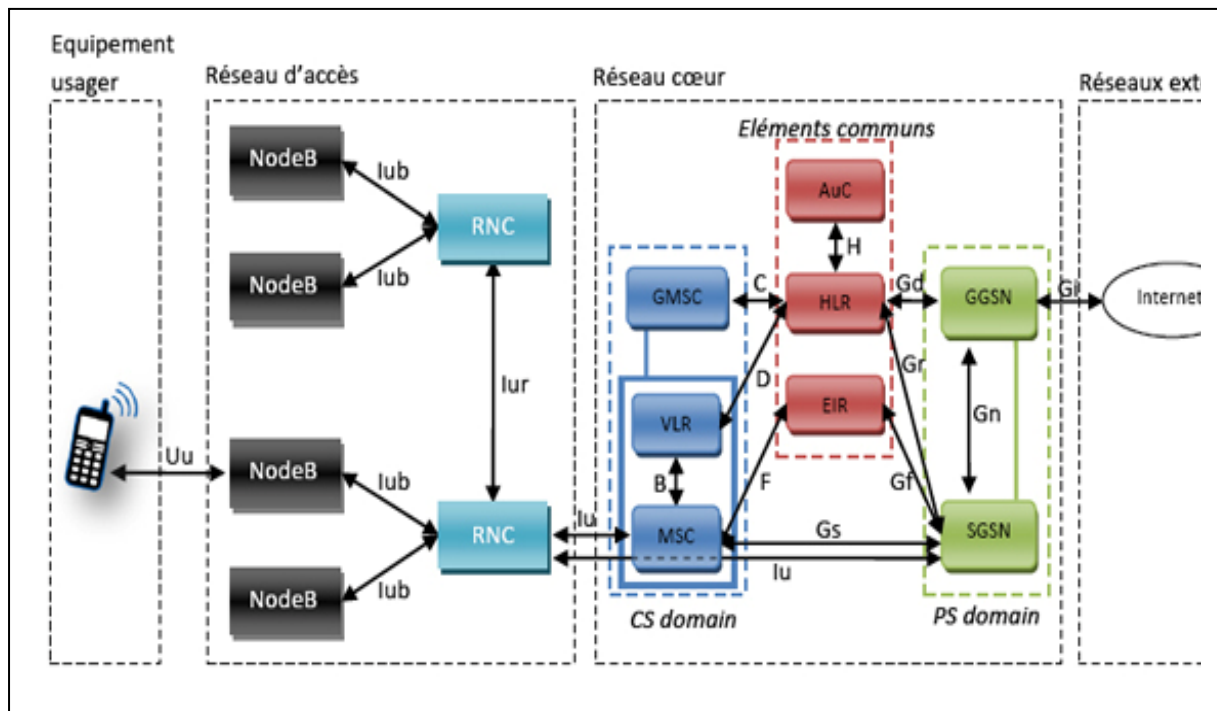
Equipement usager

Réseau d'accès

Réseau cœur

Réseaux ext

Eléments communs

NodeB

Iub

RNC

NodeB

Iub

Iur

Uu

NodeB

Iub

RNC

NodeB

Iub

Iu

AuC

H

GMSC

C

HLR

Gd

GGSN

Gi

Internet

D

Gr

EIR

Gn

VLR

B

F

Gf

MSC

Gs

SGSN

Iu

CS domain

PS domain